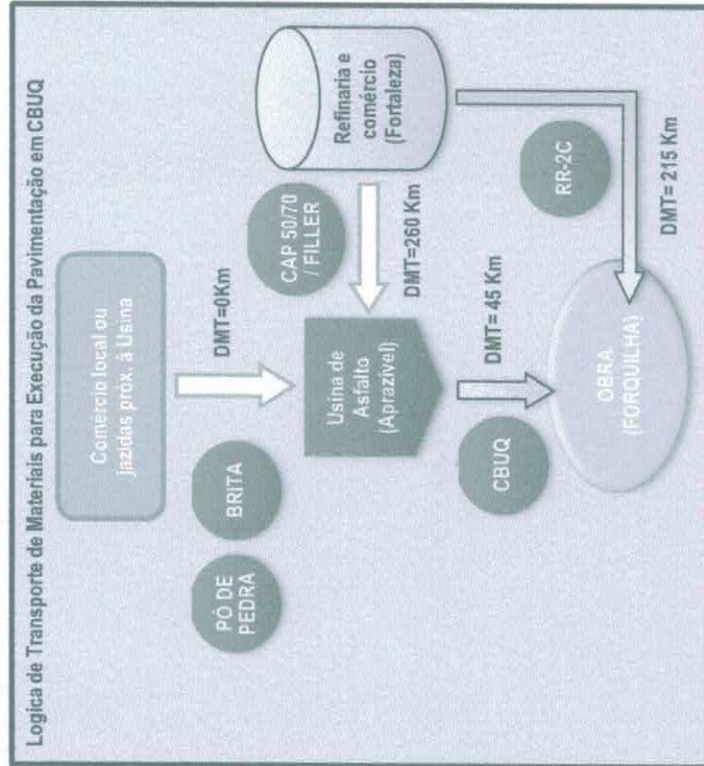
Logica de Transporte de Materiais para Execução da Pavimentação em CBUQ

Comercio local ou jazidas prox. à Usina

DMT=0Km

BRITA

PÓ DE PEDRA

CAP 50/70 / FILLER

DMT=260 Km

Refinaria e comércio (Fortaleza)

Usina de Asfalto (Aprazível)

DMT= 45 Km

CBUQ

RR-2C

OBRA (FORQUILHA)

DMT= 215 Km